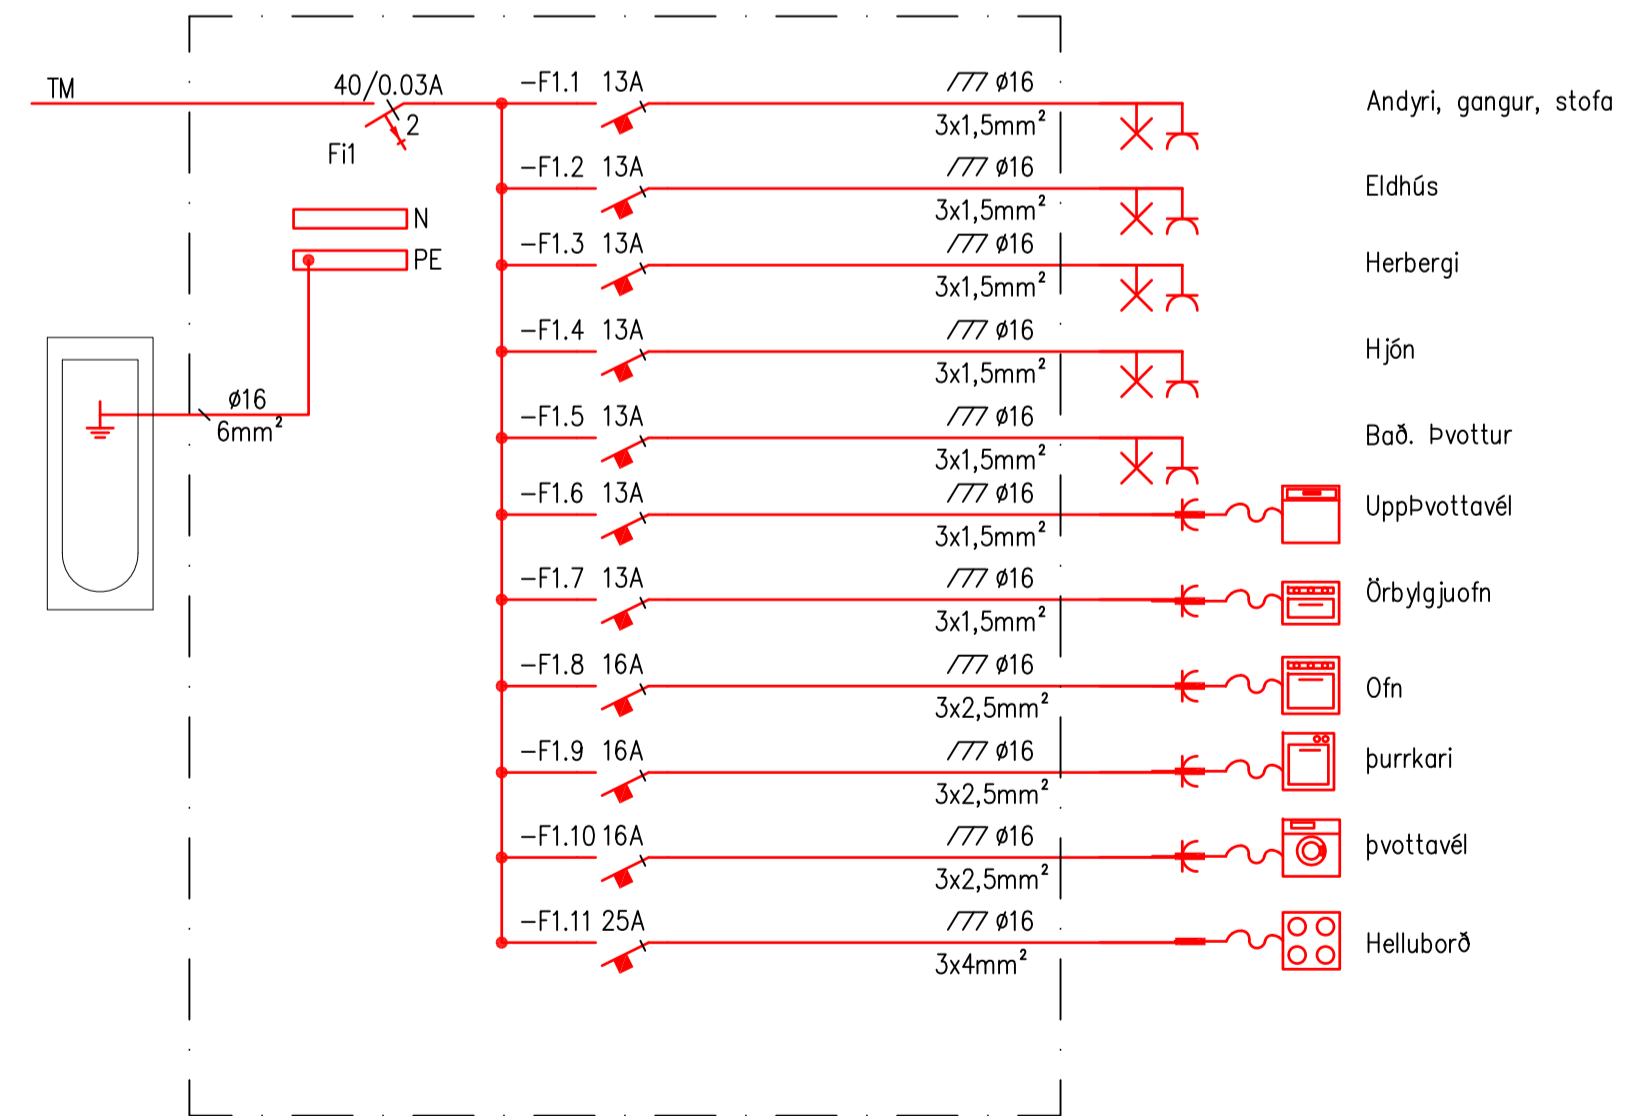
TM

40/0.03A

2

Fi1

N

PE

ø16
$6mm^2$

-F1.1 13A
/// ø16
$3x1,5mm^2$
Andyri, gangur, stofa

-F1.2 13A
/// ø16
$3x1,5mm^2$
Eldhús

-F1.3 13A
/// ø16
$3x1,5mm^2$
Herbergi

-F1.4 13A
/// ø16
$3x1,5mm^2$
Hjón

-F1.5 13A
/// ø16
$3x1,5mm^2$
Bað. Þvottur

-F1.6 13A
/// ø16
$3x1,5mm^2$
UppÞvottavél

-F1.7 13A
/// ø16
$3x1,5mm^2$
Örbylgjuofn

-F1.8 16A
/// ø16
$3x2,5mm^2$
Ofn

-F1.9 16A
/// ø16
$3x2,5mm^2$
þurrkari

-F1.10 16A
/// ø16
$3x2,5mm^2$
þvottavél

-F1.11 25A
/// ø16
$3x4mm^2$
Helluborð